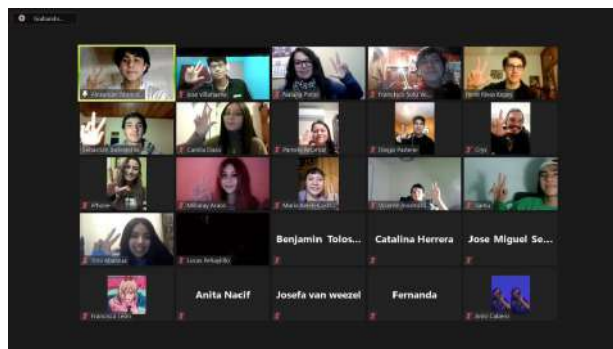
Grabando...

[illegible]
Jose Villafañe
Natalia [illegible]
Francisco Soto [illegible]
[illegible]
Sebastián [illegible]
Camila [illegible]
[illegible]
Diego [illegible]
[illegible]
iPhone
Millaray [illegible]
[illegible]
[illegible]
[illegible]
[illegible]
Lucas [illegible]
Benjamin Tolos...
Catalina Herrera
Jose Miguel Se...
Francisca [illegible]
Anita Nacif
Josefa van weezel
Fernanda
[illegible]